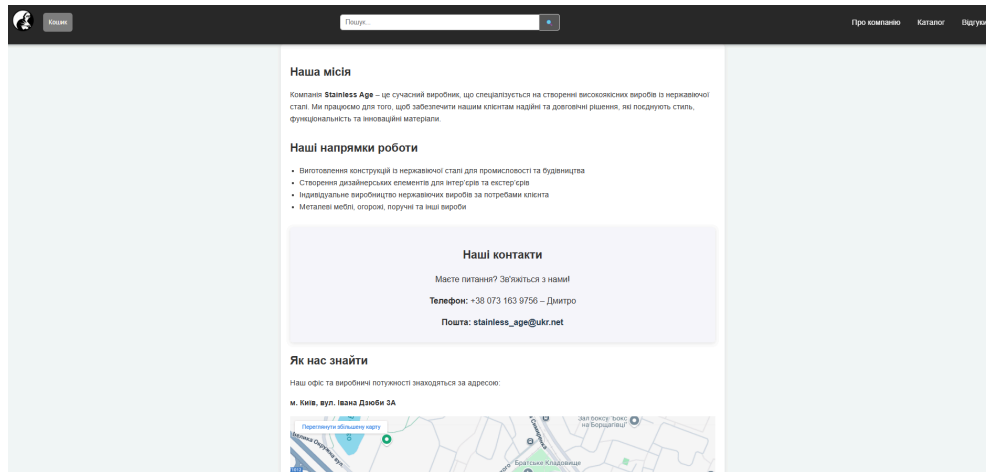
Кошик

Пошук...

Про компанію Каталог Відгуки

Наша місія

Компанія Stainless Age – це сучасний виробник, що спеціалізується на створенні високоякісних виробів із нержавіючої сталі. Ми працюємо для того, щоб забезпечити нашим клієнтам надійні та довговічні рішення, які поєднують стиль, функціональність та інноваційні матеріали.

Наші напрямки роботи

- Виготовлення конструкцій із нержавіючої сталі для промисловості та будівництва
- Створення дизайнерських елементів для інтер'єрів та екстер'єрів
- Індивідуальне виробництво нержавіючих виробів за потребами клієнта
- Металеві меблі, огорожі, поручні та інші вироби

Наші контакти

Маєте питання? Зв'яжіться з нами!

Телефон: +38 073 163 9756 – Дмитро

Пошта: stainless_age@ukr.net

Як нас знайти

Наш офіс та виробничі потужності знаходяться за адресою:

м. Київ, вул. Івана Дзюби 3А

Переглянути збільшену карту

Зал боксу "Бокс на Борщагівці"

Братське Кладовище